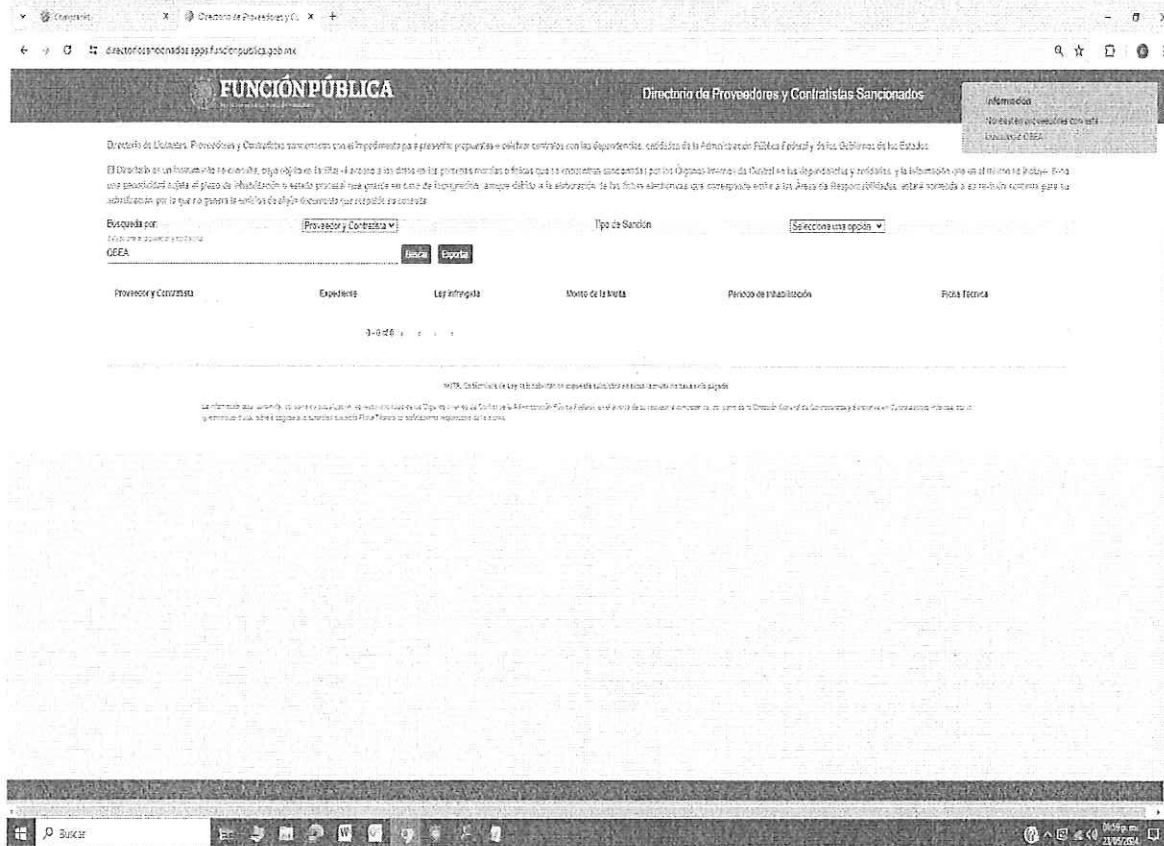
Directorio de Proveedores y C. ×

directoriosancionados.apps.funcionpublica.gob.mx

FUNCIÓN PÚBLICA

Directorio de Proveedores y Contratistas Sancionados

Información

No existen proveedores con este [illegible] OSEA

Directorio de Licitantes, Proveedores y Contratistas sancionados con el impedimento para presentar propuestas o celebrar contratos con las dependencias, entidades de la Administración Pública Federal y de los Gobiernos de los Estados.

El Directorio es un instrumento de consulta, cuyo objetivo es facilitar el acceso a los datos de las personas morales o físicas que se encuentran sancionadas por los Órganos Internos de Control en las dependencias y entidades, y la información que en el mismo se incluye. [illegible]

Busqueda por: Proveedor y Contratista

Tipo de Sanción: Selecciona una opción

OSEA

Buscar Exportar

| Proveedor y Contratista | Expediente | Ley infringida | Monto de la Multa | Periodo de Inhabilitación | Ficha Técnica |
|---|---|---|---|---|---|

0 - 0 de 0

NOTA: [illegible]

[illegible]

Buscar